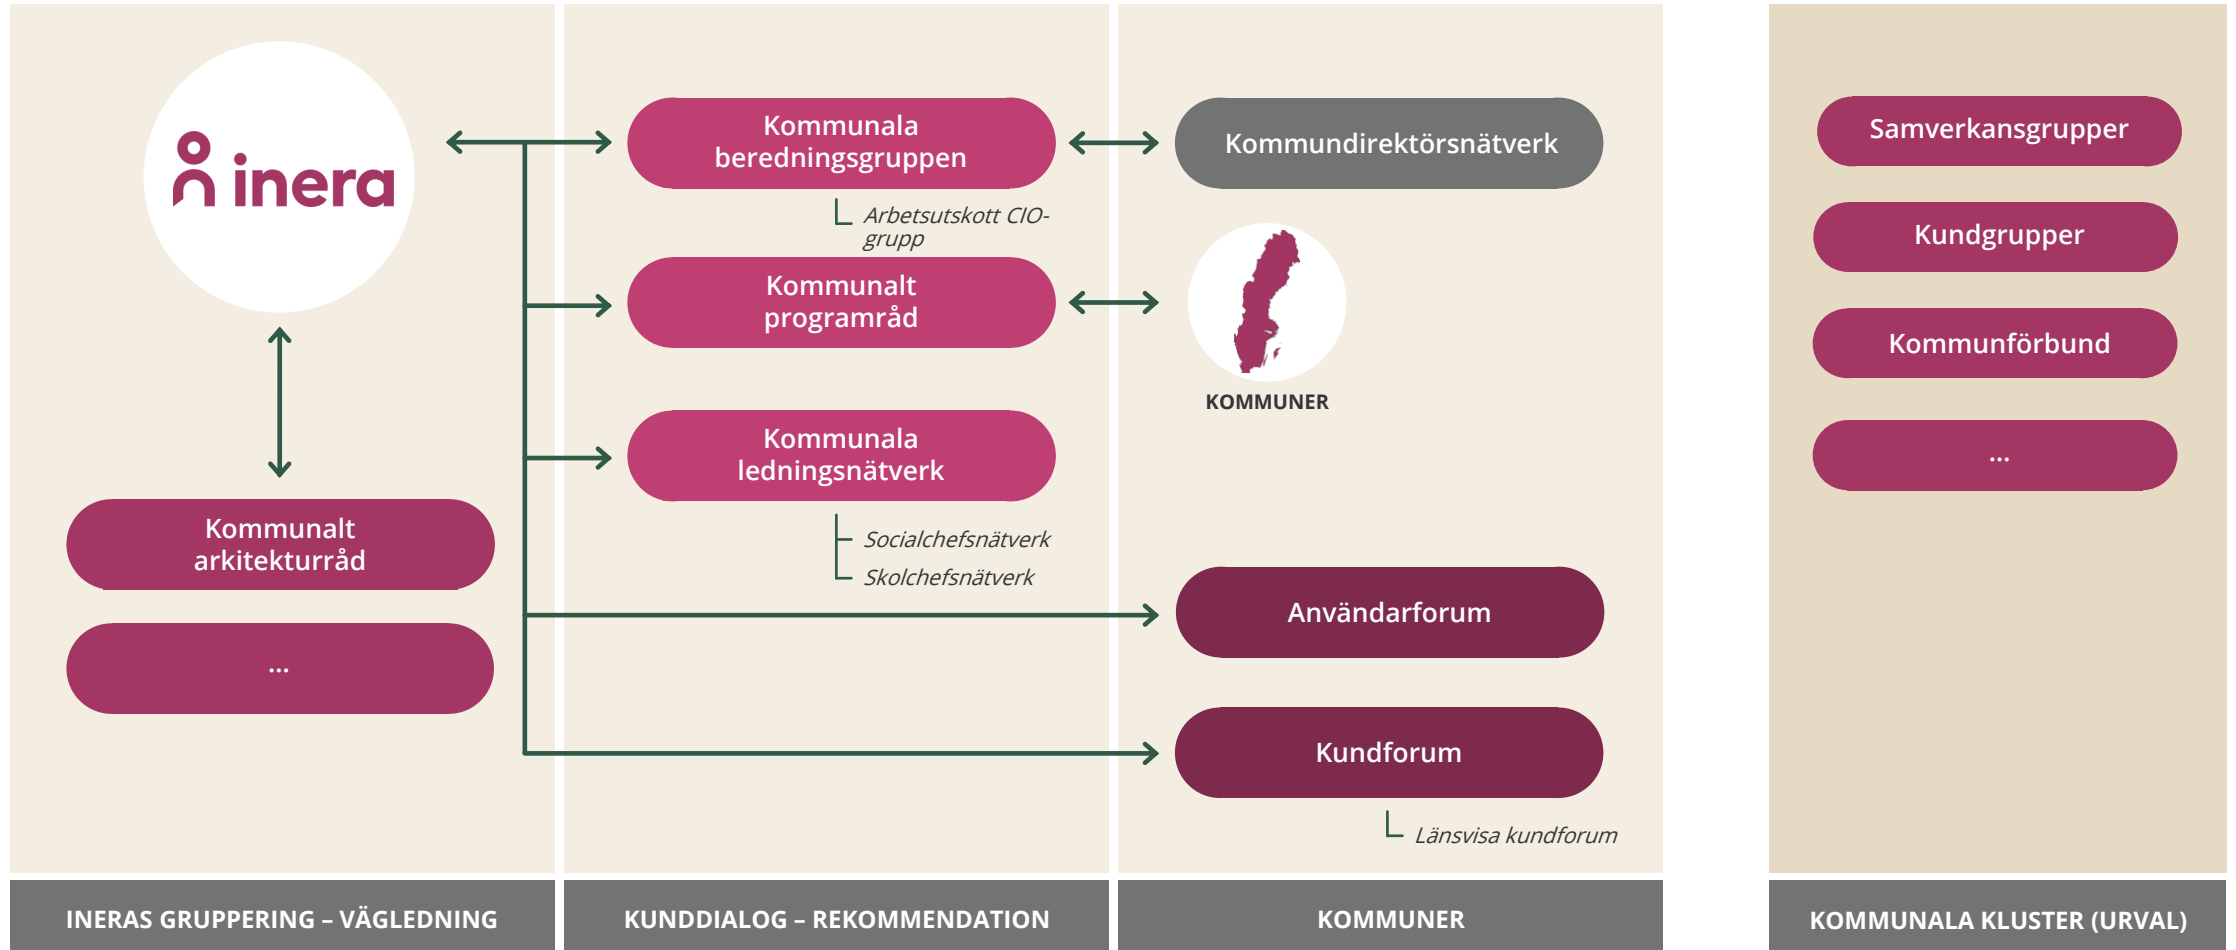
inera

Kommunalt arkitekturråd

...

Kommunala beredningsgruppen

Arbetsutskott CIO-grupp

Kommunalt programråd

Kommunala ledningsnätverk

Socialchefsnätverk

Skolchefsnätverk

Kommundirektörsnätverk

KOMMUNER

Användarforum

Kundforum

Länsvisa kundforum

Samverkansgrupper

Kundgrupper

Kommunförbund

...

INERAS GRUPPERING – VÄGLEDNING

KUNDDIALOG – REKOMMENDATION

KOMMUNER

KOMMUNALA KLUSTER (URVAL)